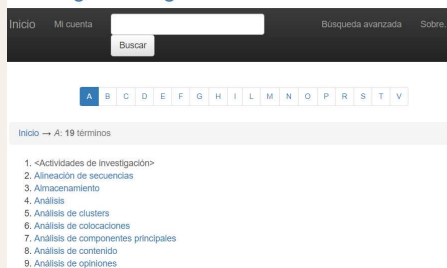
Inicio Mi cuenta Buscar Busqueda avanzada Sobre

A B C D E F G H I L M N O P R S T V

Inicio → A: 19 términos

1. <Actividades de investigación>
2. Alineación de secuencias
3. Almacenamiento
4. Análisis
5. Análisis de clusters
6. Análisis de colocaciones
7. Análisis de componentes principales
8. Análisis de contenido
9. Análisis de opiniones